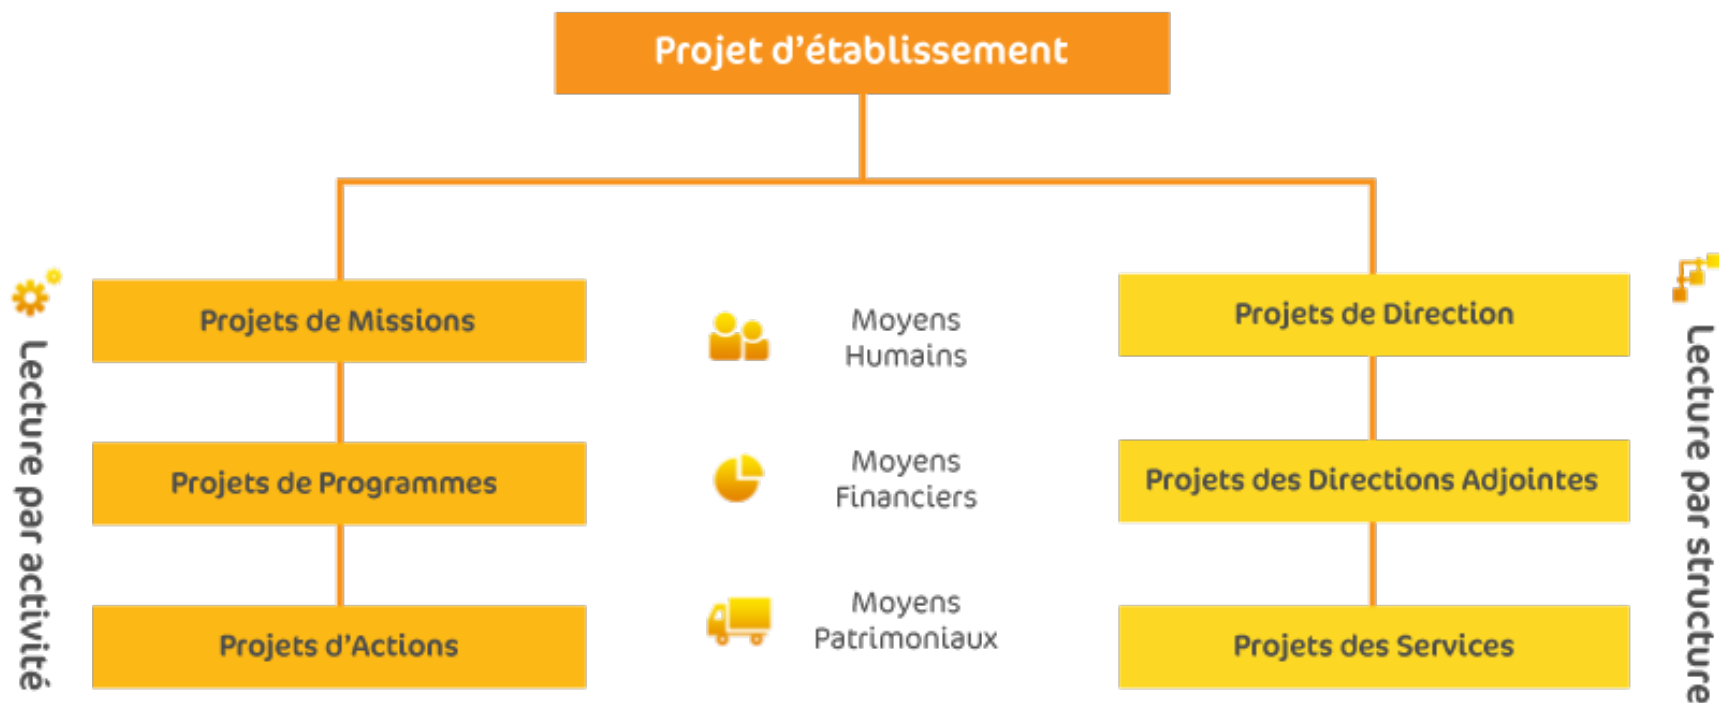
Projet d'établissement

Lecture par activité

Projets de Missions

Projets de Programmes

Projets d'Actions

Moyens Humains

Moyens Financiers

Moyens Patrimoniaux

Projets de Direction

Projets des Directions Adjointes

Projets des Services

Lecture par structure